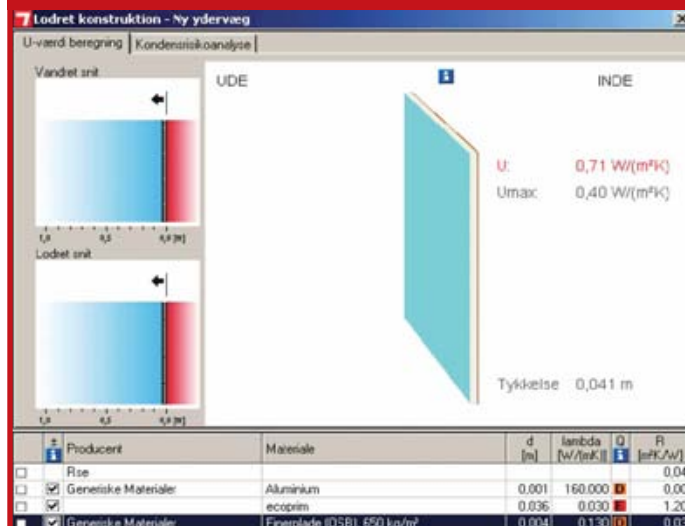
Lodret konstruktion - Ny ydervæg

U-værdi beregning | Kondensrisikoanalyse

Vandret snit

1,0 0,5 0,0 [m]

Lodret snit

1,0 0,5 0,0 [m]

UDE

INDE

U: 0,71 W/(m²K)
Umax: 0,40 W/(m²K)

Tykkelse 0,041 m

| | | Producent | Materiale | d [m] | lambda [W/(mK)] | Q | R [m²K/W] |
|---|---|---|---|---|---|---|---|
| ☐ | | Rse | | | | | 0,04 |
| ☐ | ☑ | Generiske Materialer | Aluminium | 0,001 | 160,000 | | 0,00 |
| ☐ | ☑ | | ecoprim | 0,036 | 0,030 | | 1,20 |
| ☐ | ☑ | Generiske Materialer | Finerplade (OSB), 650 kg/m³ | 0,004 | 0,130 | | 0,03 |